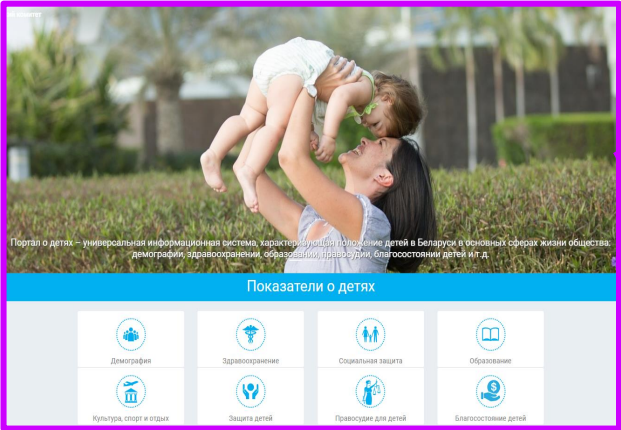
Портал о детях – универсальная информационная система, характеризующая положение детей в Беларуси в основных сферах жизни общества: демографии, здравоохранении, образовании, правосудии, благосостоянии детей и т.д.

Показатели о детях

Демография

Здравоохранение

Социальная защита

Образование

Культура, спорт и отдых

Защита детей

Правосудие для детей

Благосостояние детей